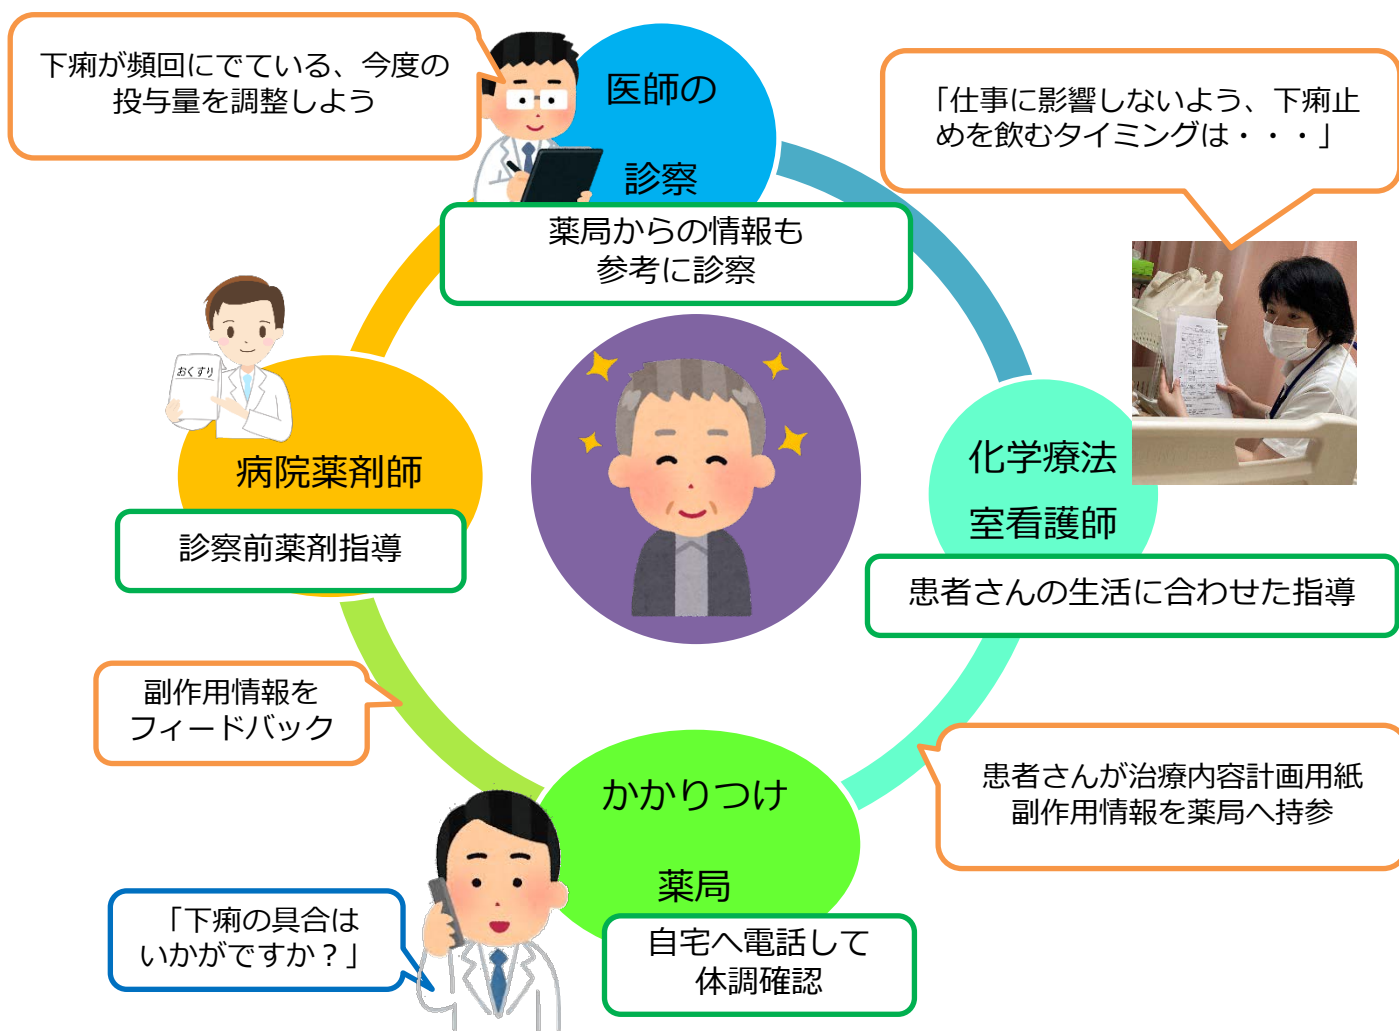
下痢が頻回にでている、今度の投与量を調整しよう

医師の

診察

「仕事に影響しないよう、下痢止めを飲むタイミングは・・・」

薬局からの情報も参考に診察

おくすり

病院薬剤師

診察前薬剤指導

化学療法

室看護師

患者さんの生活に合わせた指導

副作用情報をフィードバック

かかりつけ

薬局

患者さんが治療内容計画用紙副作用情報を薬局へ持参

「下痢の具合はいかがですか？」

自宅へ電話して体調確認